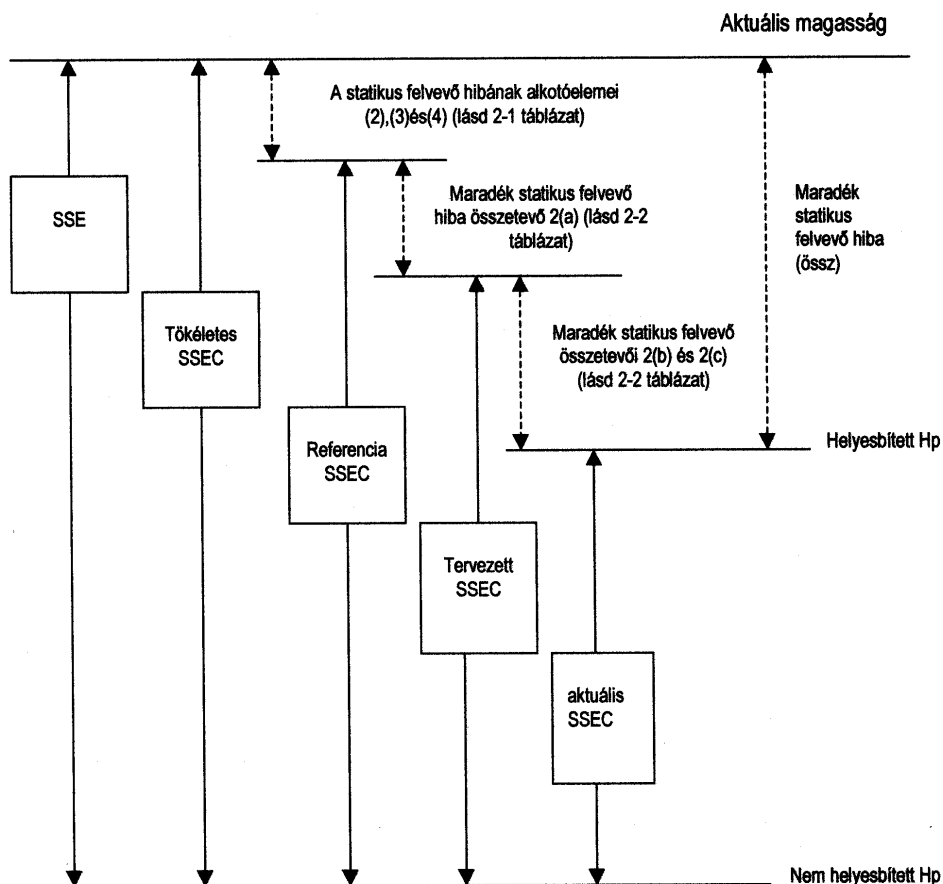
Aktuális magasság

A statikus felvevő hibának alkotóelemei (2),(3)és(4) (lásd 2-1 táblázat)

Maradék statikus felvevő hiba összetevő 2(a) (lásd 2-2 táblázat)

Maradék statikus felvevő hiba (össz)

SSE

Tökéletes SSEC

Maradék statikus felvevő összetevői 2(b) és 2(c) (lásd 2-2 táblázat)

Referencia SSEC

Helyesbített Hp

Tervezett SSEC

aktuális SSEC

Nem helyesbített Hp